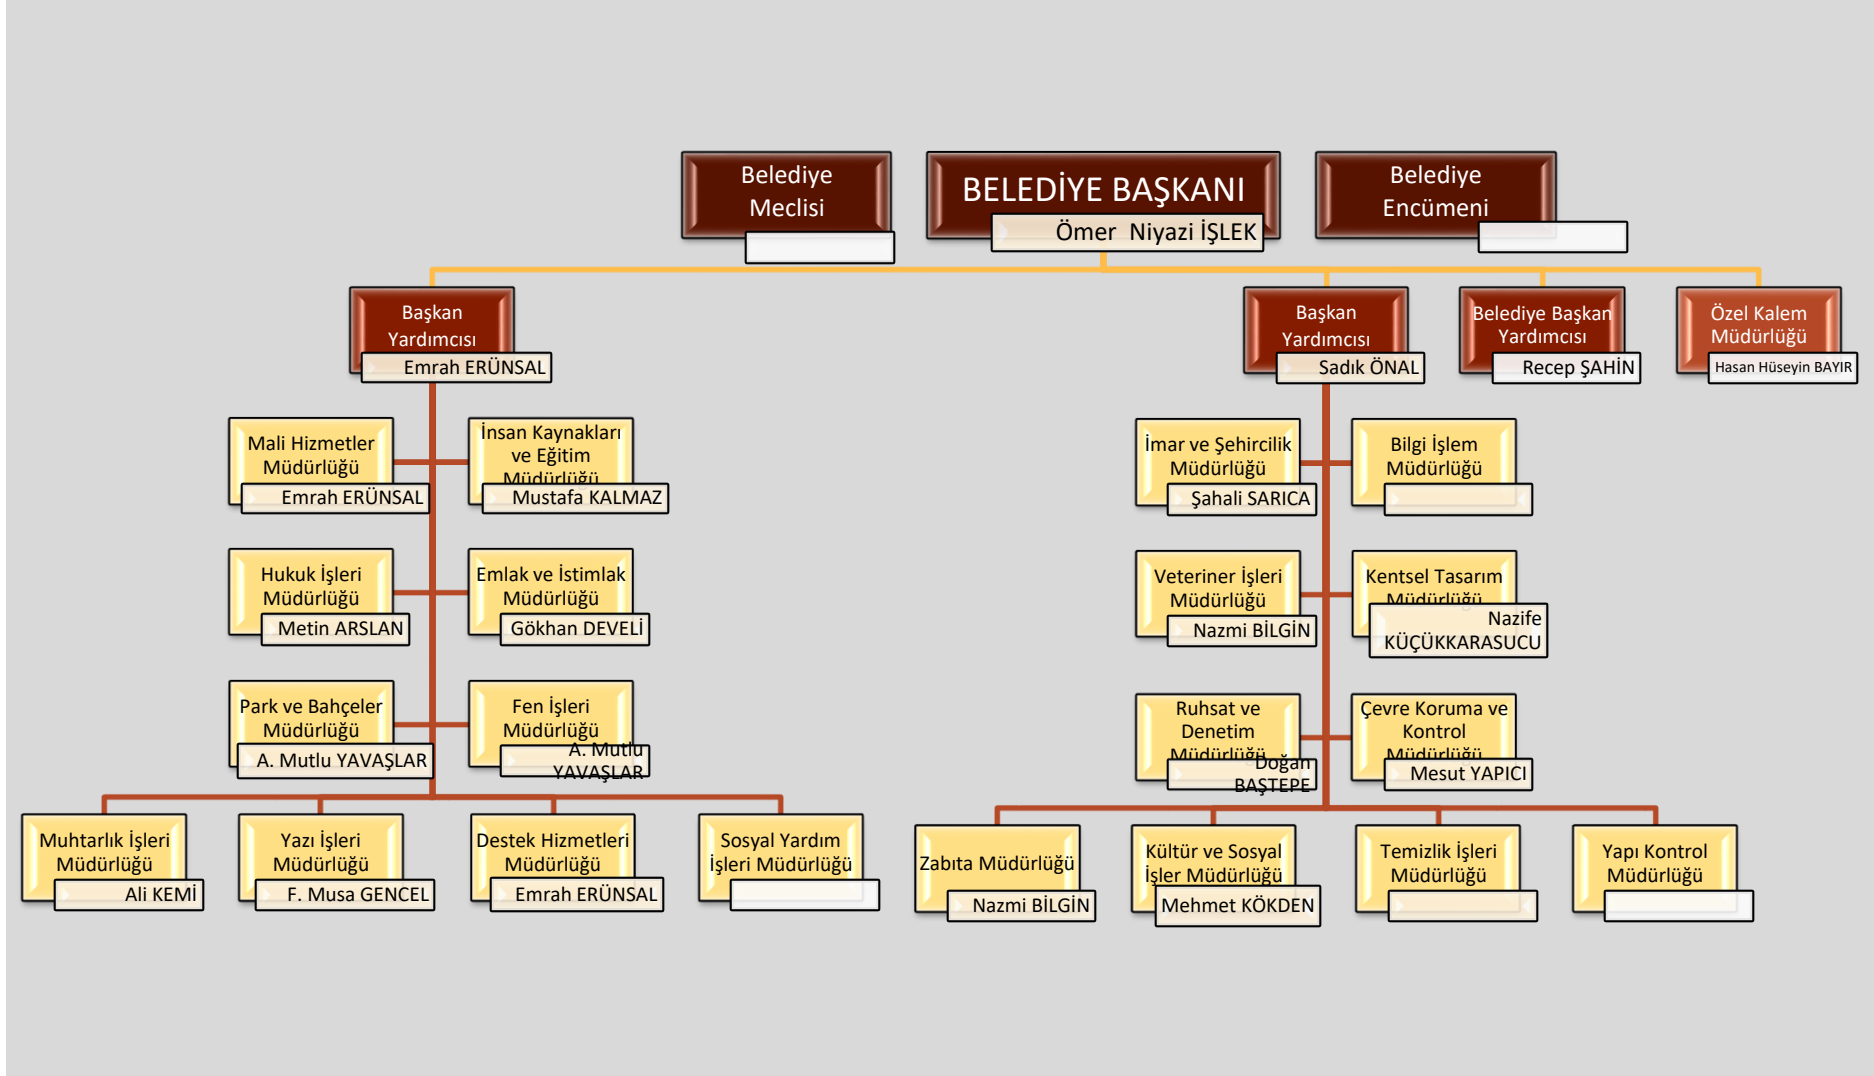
Belediye Meclisi

BELEDİYE BAŞKANI
Ömer Niyazi İŞLEK

Belediye Encümeni

Başkan Yardımcısı
Emrah ERÜNSAL

Başkan Yardımcısı
Sadık ÖNAL

Belediye Başkan Yardımcısı
Recep ŞAHİN

Özel Kalem Müdürlüğü
Hasan Hüseyin BAYIR

Mali Hizmetler Müdürlüğü
Emrah ERÜNSAL

İnsan Kaynakları ve Eğitim Müdürlüğü
Mustafa KALMAZ

Hukuk İşleri Müdürlüğü
Metin ARSLAN

Emlak ve İstimlak Müdürlüğü
Gökhan DEVELİ

Park ve Bahçeler Müdürlüğü
A. Mutlu YAVAŞLAR

Fen İşleri Müdürlüğü
A. Mutlu YAVAŞLAR

Muhtarlık İşleri Müdürlüğü
Ali KEMİ

Yazı İşleri Müdürlüğü
F. Musa GENCEL

Destek Hizmetleri Müdürlüğü
Emrah ERÜNSAL

Sosyal Yardım İşleri Müdürlüğü

İmar ve Şehircilik Müdürlüğü
Şahali SARICA

Bilgi İşlem Müdürlüğü

Veteriner İşleri Müdürlüğü
Nazmi BİLGİN

Kentsel Tasarım Müdürlüğü
Nazife KÜÇÜKKARASUCU

Ruhsat ve Denetim Müdürlüğü
Doğan BAŞTEPE

Çevre Koruma ve Kontrol Müdürlüğü
Mesut YAPICI

Zabıta Müdürlüğü
Nazmi BİLGİN

Kültür ve Sosyal İşler Müdürlüğü
Mehmet KÖKDEN

Temizlik İşleri Müdürlüğü

Yapı Kontrol Müdürlüğü